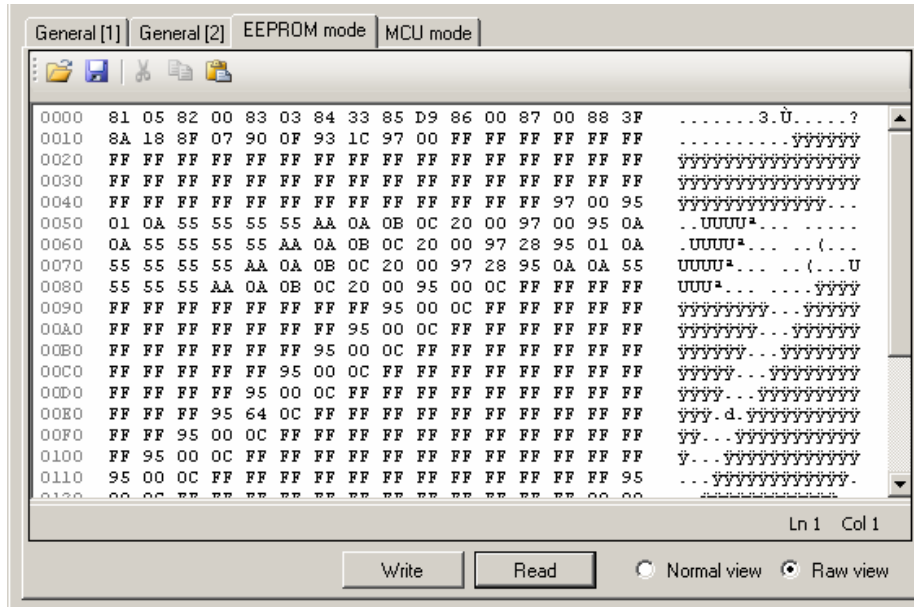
General [1] | General [2] | EEPROM mode | MCU mode

0000 81 05 82 00 83 03 84 33 85 D9 86 00 87 00 88 3F ........3.Ù.....?
0010 8A 18 8F 07 90 0F 93 1C 97 00 FF FF FF FF FF FF ..........ÿÿÿÿÿÿ
0020 FF FF FF FF FF FF FF FF FF FF FF FF FF FF FF FF ÿÿÿÿÿÿÿÿÿÿÿÿÿÿÿÿ
0030 FF FF FF FF FF FF FF FF FF FF FF FF FF FF FF FF ÿÿÿÿÿÿÿÿÿÿÿÿÿÿÿÿ
0040 FF FF FF FF FF FF FF FF FF FF FF FF FF 97 00 95 ÿÿÿÿÿÿÿÿÿÿÿÿÿ...
0050 01 0A 55 55 55 55 AA 0A 0B 0C 20 00 97 00 95 0A ..UUUUª... .....
0060 0A 55 55 55 55 AA 0A 0B 0C 20 00 97 28 95 01 0A .UUUUª... ..(...
0070 55 55 55 55 AA 0A 0B 0C 20 00 97 28 95 0A 0A 55 UUUUª... ..(...U
0080 55 55 55 AA 0A 0B 0C 20 00 95 00 0C FF FF FF FF UUUª... ....ÿÿÿÿ
0090 FF FF FF FF FF FF FF FF FF 95 00 0C FF FF FF FF ÿÿÿÿÿÿÿÿÿ...ÿÿÿÿ
00A0 FF FF FF FF FF FF FF FF 95 00 0C FF FF FF FF FF ÿÿÿÿÿÿÿÿ...ÿÿÿÿÿ
00B0 FF FF FF FF FF FF FF 95 00 0C FF FF FF FF FF FF ÿÿÿÿÿÿÿ...ÿÿÿÿÿÿ
00C0 FF FF FF FF FF FF 95 00 0C FF FF FF FF FF FF FF ÿÿÿÿÿÿ...ÿÿÿÿÿÿÿ
00D0 FF FF FF FF FF 95 00 0C FF FF FF FF FF FF FF FF ÿÿÿÿÿ...ÿÿÿÿÿÿÿÿ
00E0 FF FF FF 95 64 0C FF FF FF FF FF FF FF FF FF FF ÿÿÿ.d.ÿÿÿÿÿÿÿÿÿÿ
00F0 FF FF 95 00 0C FF FF FF FF FF FF FF FF FF FF FF ÿÿ...ÿÿÿÿÿÿÿÿÿÿÿ
0100 FF 95 00 0C FF FF FF FF FF FF FF FF FF FF FF FF ÿ...ÿÿÿÿÿÿÿÿÿÿÿÿ
0110 95 00 0C FF FF FF FF FF FF FF FF FF FF FF FF 95 ...ÿÿÿÿÿÿÿÿÿÿÿÿ.
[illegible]

Ln 1 Col 1

Write Read Normal view Raw view